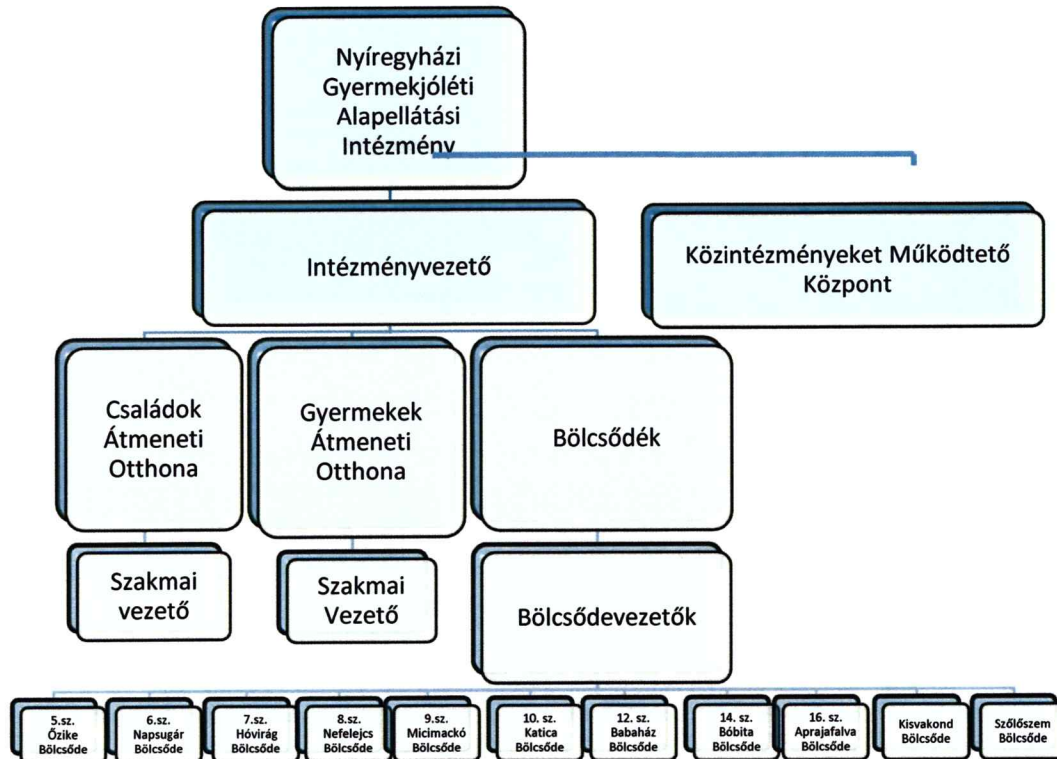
Nyíregyházi Gyermekjóléti Alapellátási Intézmény

Intézményvezető

Közintézményeket Működtető Központ

Családok Átmeneti Otthona

Gyermekek Átmeneti Otthona

Bölcsődék

Szakmai vezető

Szakmai Vezető

Bölcsődevezetők

5.sz. Őzike Bölcsőde

6.sz. Napsugár Bölcsőde

7.sz. Hóvirág Bölcsőde

8.sz. Nefelejcs Bölcsőde

9.sz. Micimackó Bölcsőde

10. sz. Katica Bölcsőde

12. sz. Babaház Bölcsőde

14. sz. Bóbita Bölcsőde

16. sz. Aprajafalva Bölcsőde

Kisvakond Bölcsőde

Szőlőszem Bölcsőde